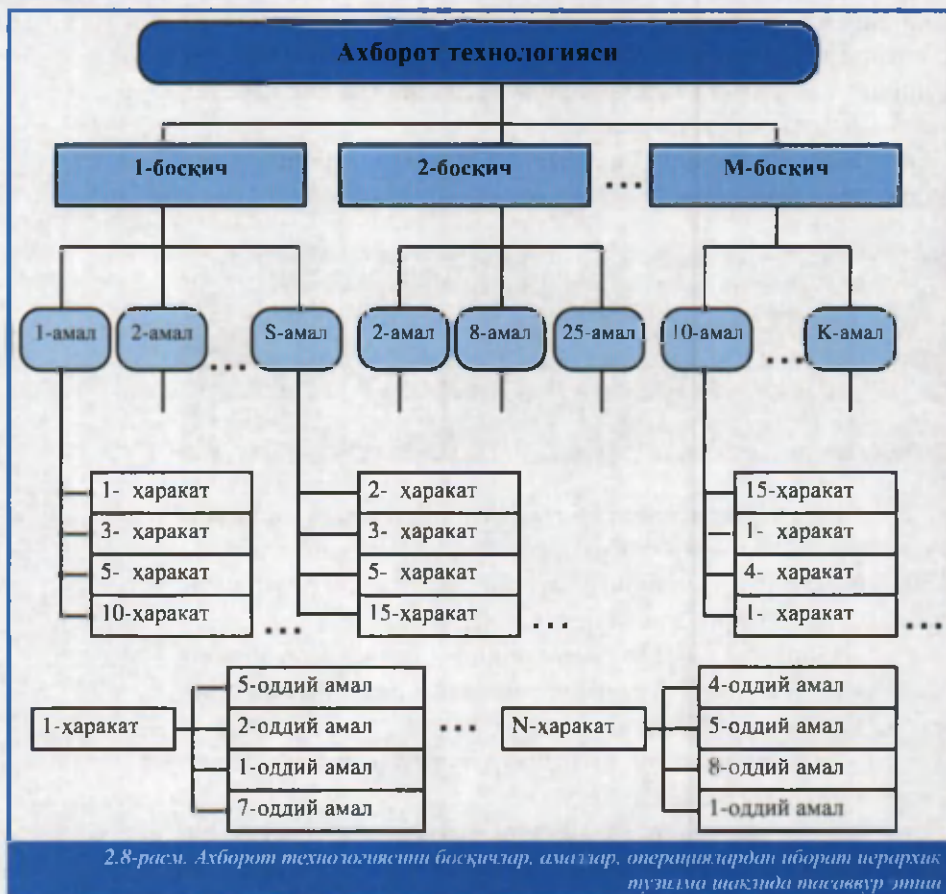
Ахборот технологияси

1-босқич

2-босқич

...

М-босқич

1-амал

2-амал

...

S-амал

2-амал

8-амал

25-амал

10-амал

...

К-амал

1- ҳаракат
3- ҳаракат
5- ҳаракат
10-ҳаракат

...

2- ҳаракат
3- ҳаракат
5- ҳаракат
15-ҳаракат

...

15-ҳаракат
1- ҳаракат
4- ҳаракат
1- ҳаракат

...

1-ҳаракат

5-оддий амал
2-оддий амал
1-оддий амал
7-оддий амал

...

N-ҳаракат

4-оддий амал
5-оддий амал
8-оддий амал
1-оддий амал

2.8-расм. Ахборот технологиясини босқичлар, амаллар, операциялардан иборат иерархик тузилма шаклида тасаввур этиш